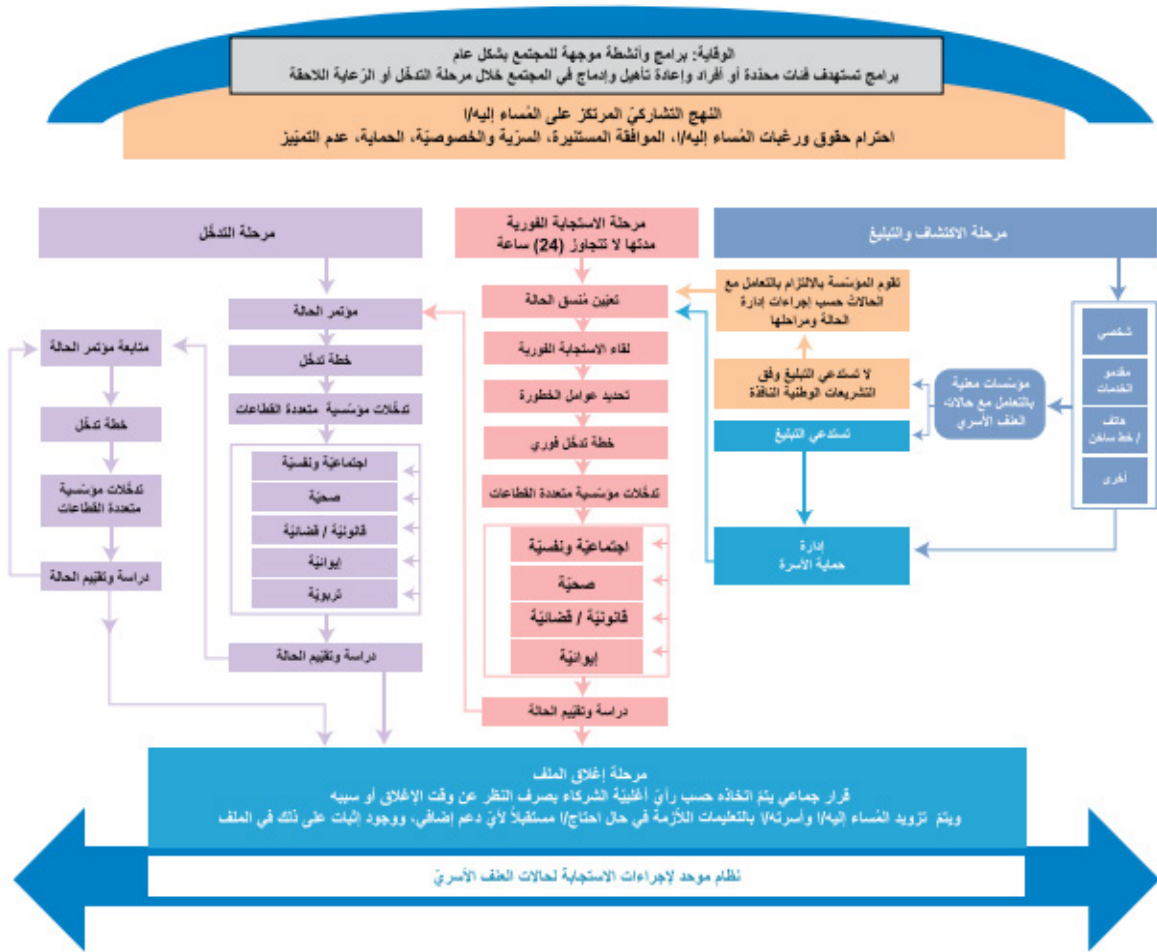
الوقاية: برامج وأنشطة موجهة للمجتمع بشكل عام
برامج تستهدف فئات محددة أو أفراد وإعادة تأهيل وإدماج في المجتمع خلال مرحلة التدخّل أو الرّعاية اللاحقة

النهج التشاركيّ المرتكز على المُساء إليه/ا
احترام حقوق ورغبات المُساء إليه/ا، الموافقة المستنيرة، السرّية والخصوصيّة، الحماية، عدم التمييز

مرحلة الاكتشاف والتبليغ

شخصي

مقدمو الخدمات

هاتف / خط ساخن

أخرى

مؤسسات معنية بالتعامل مع حالات العنف الأسري

تقوم المؤسسة بالالتزام بالتعامل مع الحالات حسب إجراءات إدارة الحالة ومراحلها

لا تستدعي التبليغ وفق التشريعات الوطنية النافذة

تستدعي التبليغ

إدارة حماية الأسرة

مرحلة الاستجابة الفورية
مدتها لا تتجاوز (24) ساعة

تعيين منسق الحالة

لقاء الاستجابة الفورية

تحديد عوامل الخطورة

خطة تدخّل فوري

تدخّلات مؤسسية متعددة القطاعات

اجتماعيّة ونفسيّة

صحيّة

قانونيّة / قضائيّة

إيوائيّة

دراسة وتقييم الحالة

مرحلة التدخّل

مؤتمر الحالة

خطة تدخّل

تدخّلات مؤسّسية متعددة القطاعات

اجتماعيّة ونفسيّة

صحيّة

قانونيّة / قضائيّة

إيوائيّة

تربويّة

دراسة وتقييم الحالة

متابعة مؤتمر الحالة

خطة تدخّل

تدخّلات مؤسّسية متعددة القطاعات

دراسة وتقييم الحالة

مرحلة إغلاق الملف
قرار جماعي يتمّ اتخاذه حسب رأيّ أغلبيّة الشركاء بصرف النظر عن وقت الإغلاق أو سببه
ويتمّ تزويد المُساء إليه/ا وأسرته/ا بالتعليمات اللازمة في حال احتاج/ا مستقبلاً لأيّ دعم إضافي، ووجود إثبات على ذلك في الملف

نظام موحد لإجراءات الاستجابة لحالات العنف الأسريّ